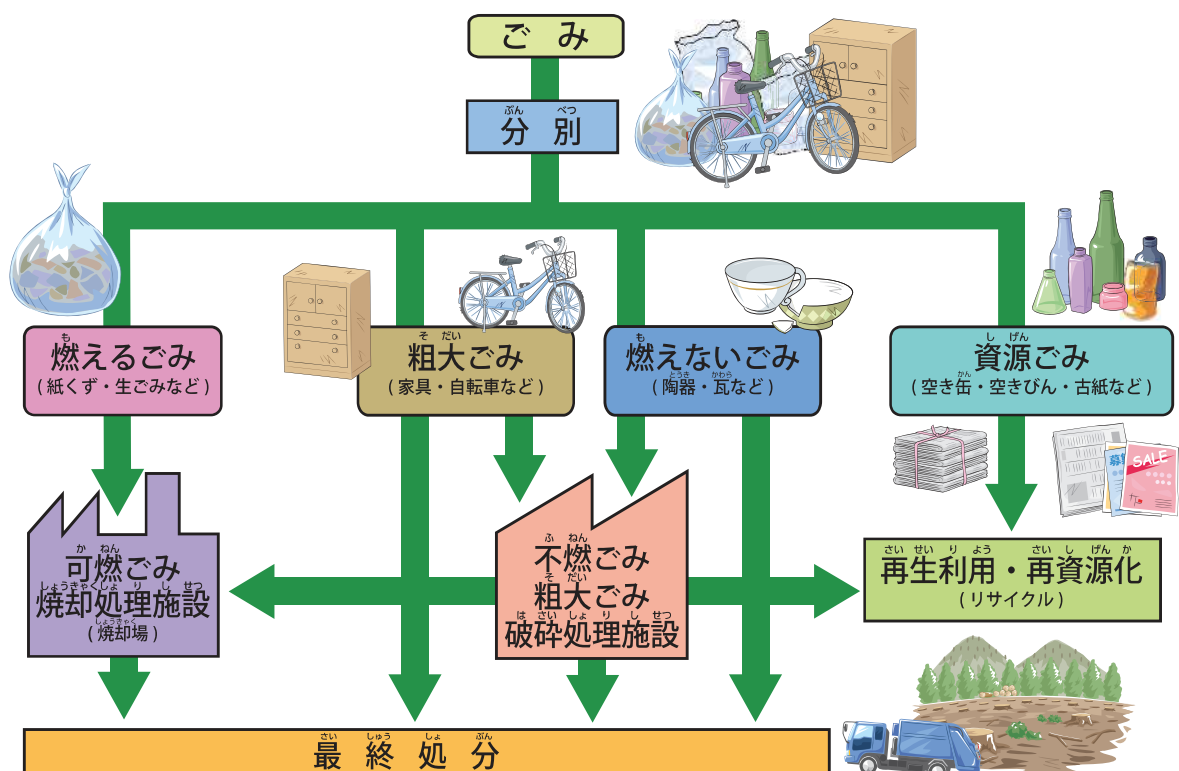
ご　み

分別

燃えるごみ
（紙くず・生ごみなど）

粗大ごみ
（家具・自転車など）

燃えないごみ
（陶器・瓦など）

資源ごみ
（空き缶・空きびん・古紙など）

SALE

可燃ごみ
焼却処理施設
（焼却場）

不燃ごみ
粗大ごみ
破砕処理施設

再生利用・再資源化
（リサイクル）

最終処分